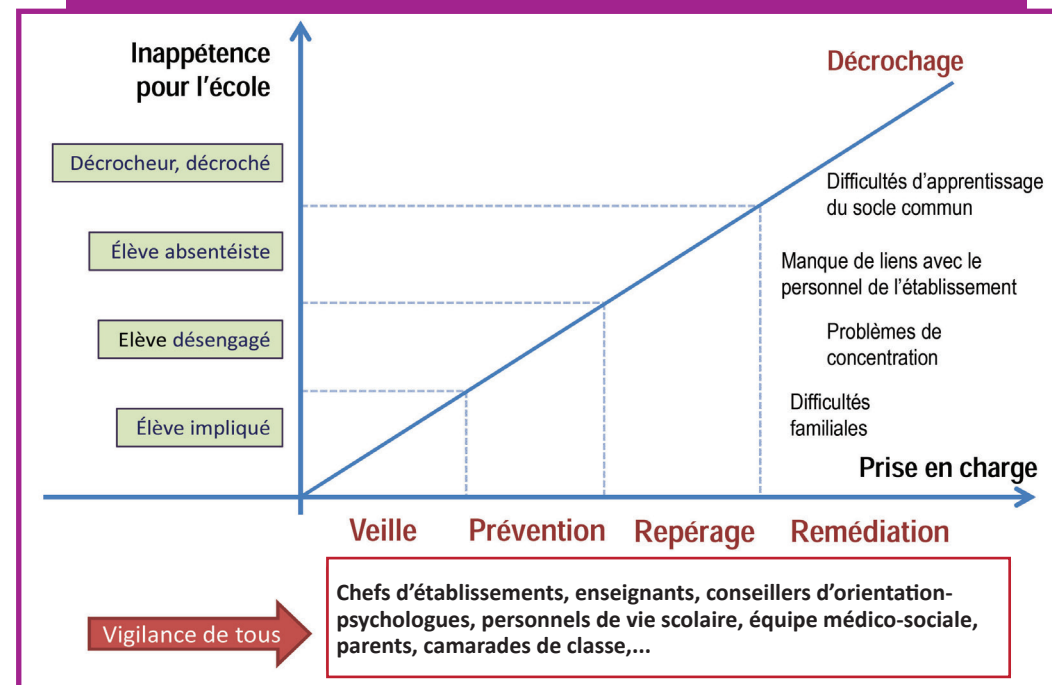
Inappétence pour l'école

Décrochage

Décrocheur, décroché

Élève absentéiste

Elève désengagé

Élève impliqué

Difficultés d'apprentissage du socle commun

Manque de liens avec le personnel de l'établissement

Problèmes de concentration

Difficultés familiales

Prise en charge

Veille

Prévention

Repérage

Remédiation

Vigilance de tous

Chefs d'établissements, enseignants, conseillers d'orientation-psychologues, personnels de vie scolaire, équipe médico-sociale, parents, camarades de classe,...